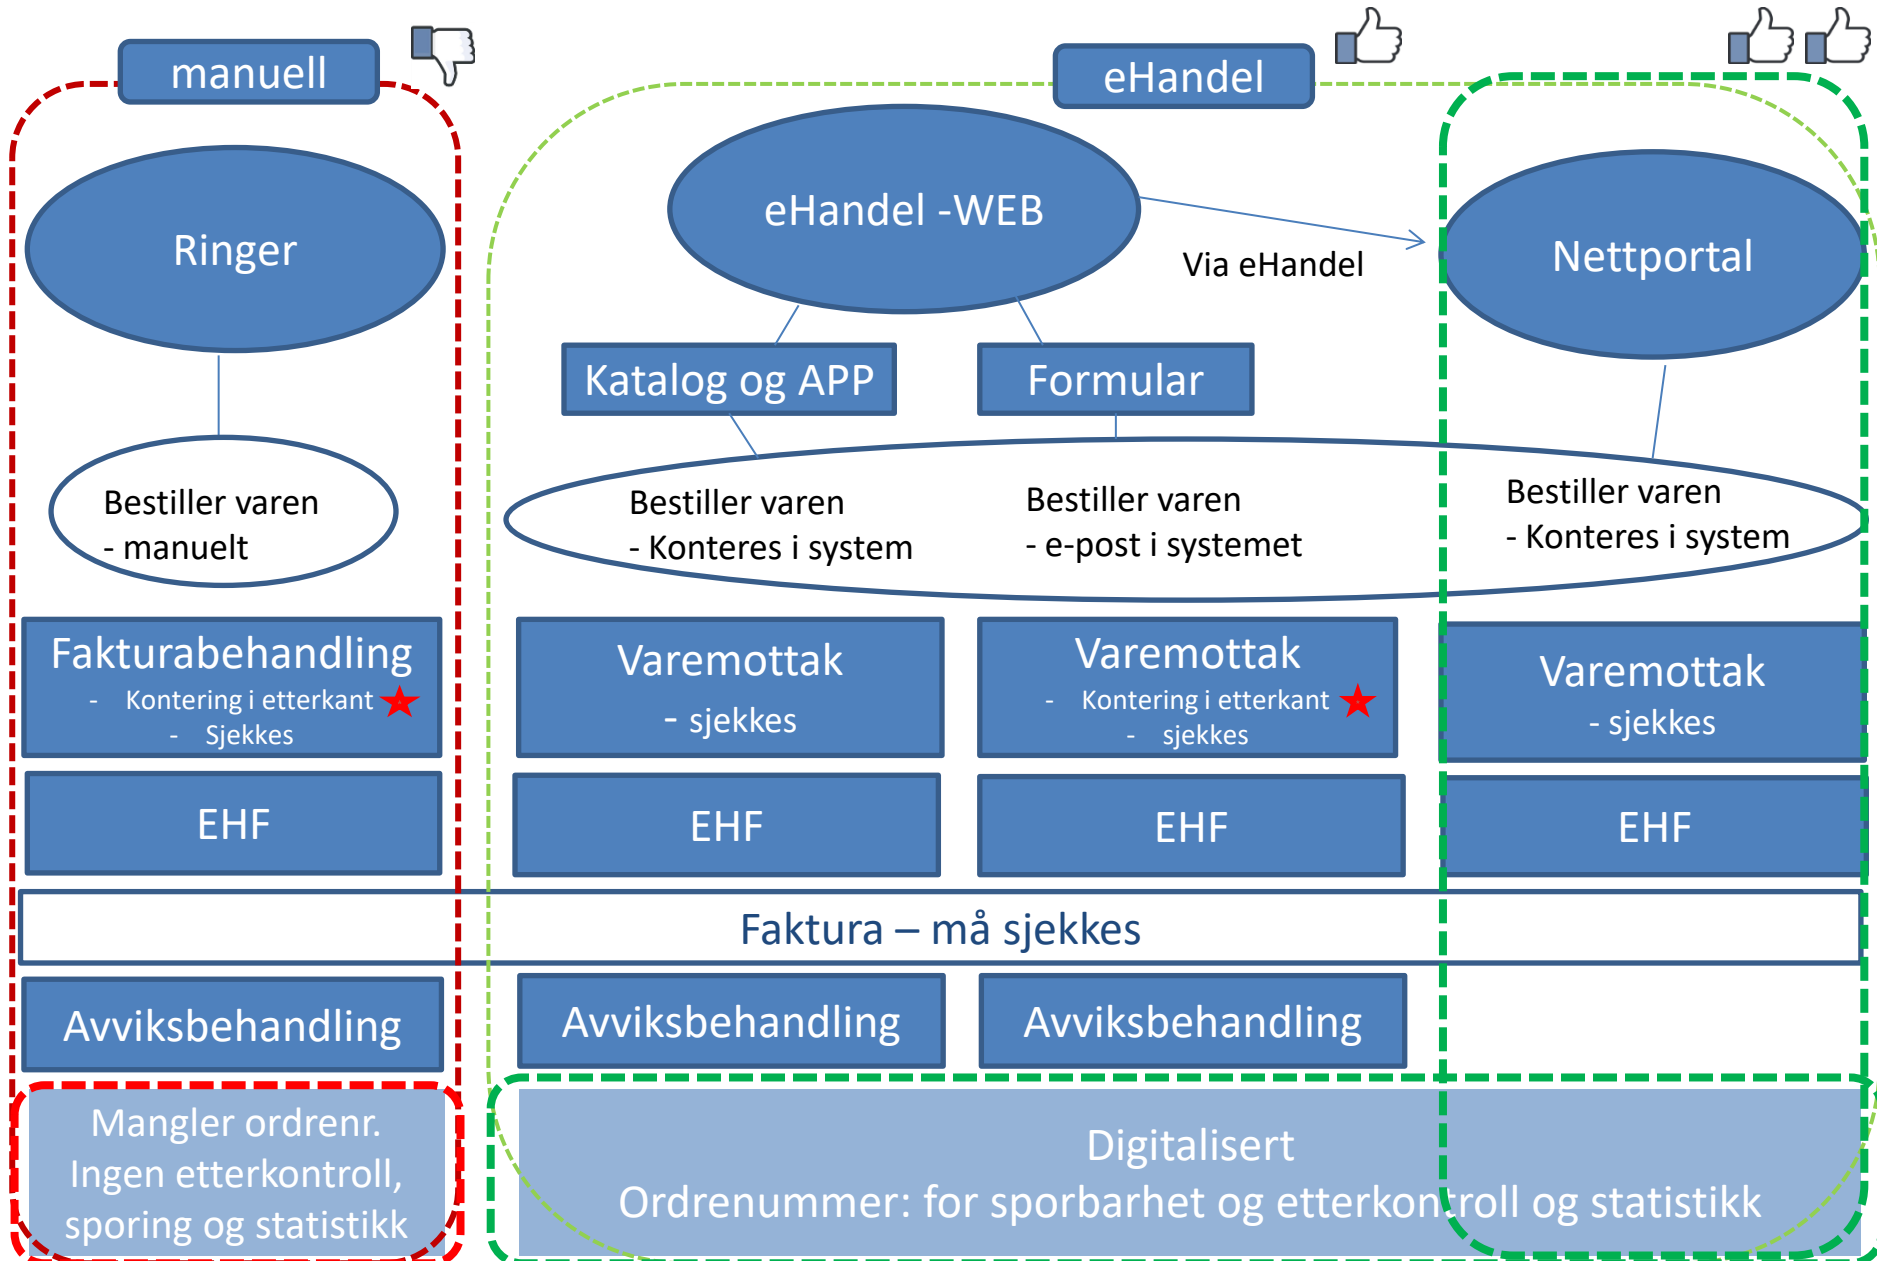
manuell

eHandel

Ringer

eHandel -WEB

Via eHandel

Nettportal

Katalog og APP

Formular

Bestiller varen
- manuelt

Bestiller varen
- Konteres i system

Bestiller varen
- e-post i systemet

Bestiller varen
- Konteres i system

Fakturabehandling
- Kontering i etterkant
- Sjekkes

Varemottak
- sjekkes

Varemottak
- Kontering i etterkant
- sjekkes

Varemottak
- sjekkes

EHF

EHF

EHF

EHF

Faktura – må sjekkes

Avviksbehandling

Avviksbehandling

Avviksbehandling

Mangler ordrenr. Ingen etterkontroll, sporing og statistikk

Digitalisert
Ordrenummer: for sporbarhet og etterkontroll og statistikk